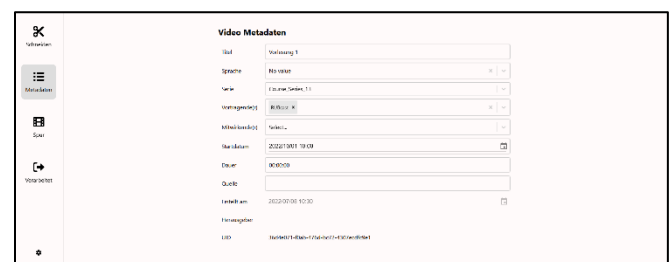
Schneiden

Metadaten

Spur

Verarbeiten

Video Metadaten

| | |
|---|---|
| Titel | Vorlesung 1 |
| Sprache | No value |
| Serie | Course Series 11 |
| Vortragende(r) | R.Bose × |
| Mitwirkende(r) | Select... |
| Startdatum | 2022/01/01 10:00 |
| Dauer | 00:02:00 |
| Quelle | |
| Erstellt am | 2022/07/08 10:30 |
| Herausgeber | |
| UID | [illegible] |